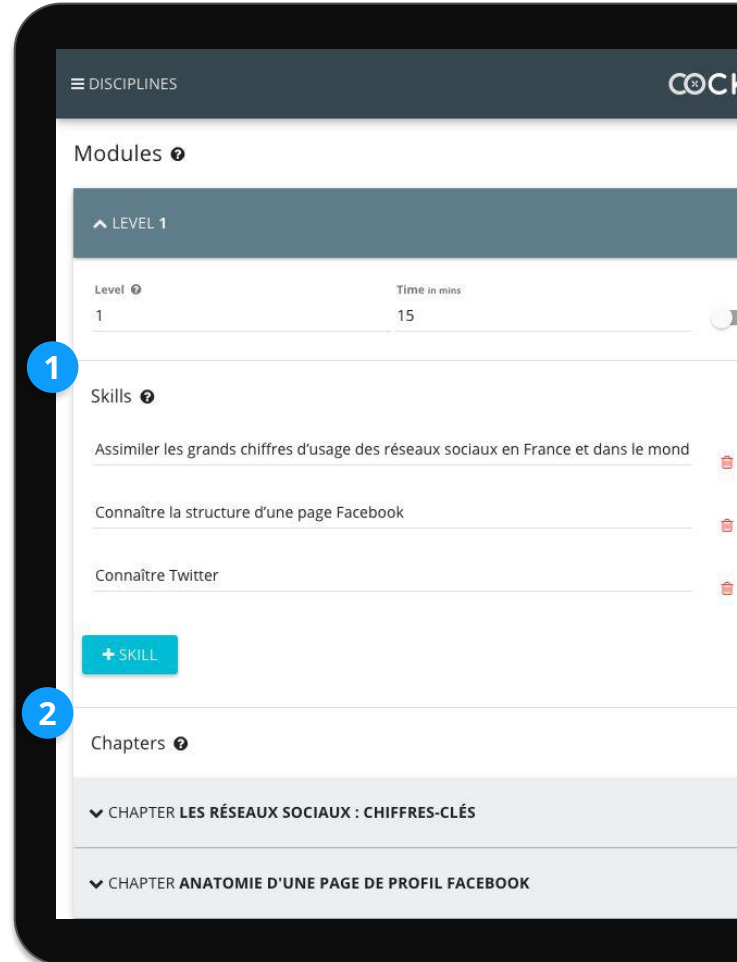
≡ DISCIPLINES

COCK

Modules

LEVEL 1

Level
1

Time in mins
15

1

Skills

Assimiler les grands chiffres d'usage des réseaux sociaux en France et dans le mond

Connaître la structure d'une page Facebook

Connaître Twitter

+ SKILL

2

Chapters

CHAPTER LES RÉSEAUX SOCIAUX : CHIFFRES-CLÉS

CHAPTER ANATOMIE D'UNE PAGE DE PROFIL FACEBOOK